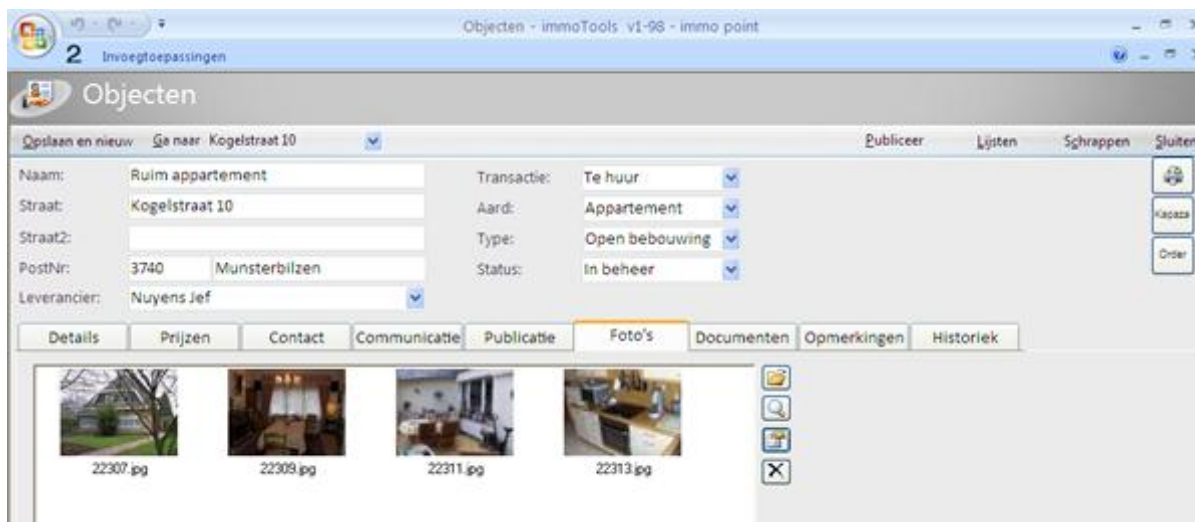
Objecten - immoTools v1-98 - immo point

2 Invoegtoepassingen

Objecten

Opslaan en nieuw Ga naar Kogelstraat 10

Publiceer Lijsten Schrappen Sluiten

Naam: Ruim appartement
Straat: Kogelstraat 10
Straat2:
PostNr: 3740 Munsterbilzen
Leverancier: Nuyens Jef

Transactie: Te huur
Aard: Appartement
Type: Open bebouwing
Status: In beheer

Kapaza
Order

Details | Prijzen | Contact | Communicatie | Publicatie | Foto's | Documenten | Opmerkingen | Historiek

22307.jpg 22309.jpg 22311.jpg 22313.jpg